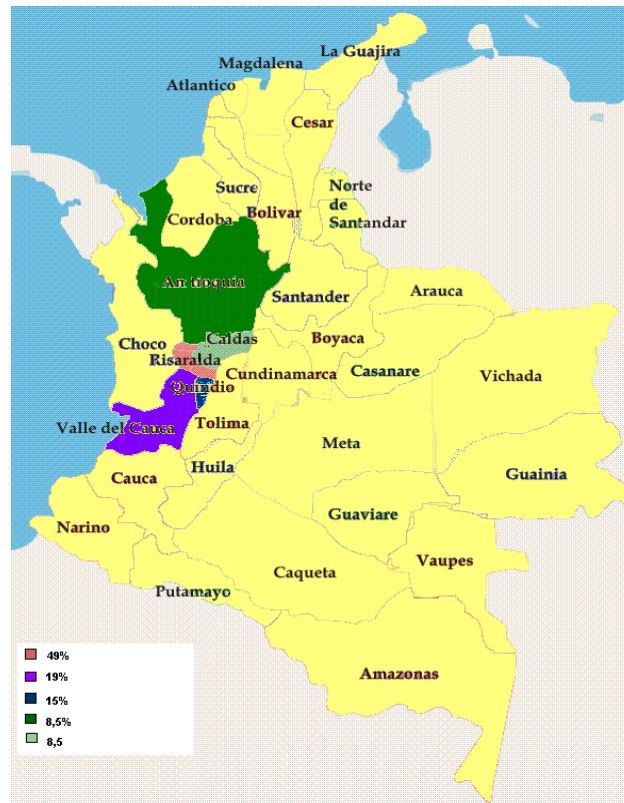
La Guajira
Magdalena
Atlantico
Cesar
Sucre
Norte de Santandar
Cordoba
Bolivar
Antioquia
Santander
Arauca
Caldas
Boyaca
Choco
Risaralda
Casanare
Quindio
Cundinamarca
Vichada
Valle del Cauca
Tolima
Meta
Guainia
Huila
Cauca
Guaviare
Narino
Vaupes
Caqueta
Putamayo
Amazonas

49%
19%
15%
8,5%
8,5